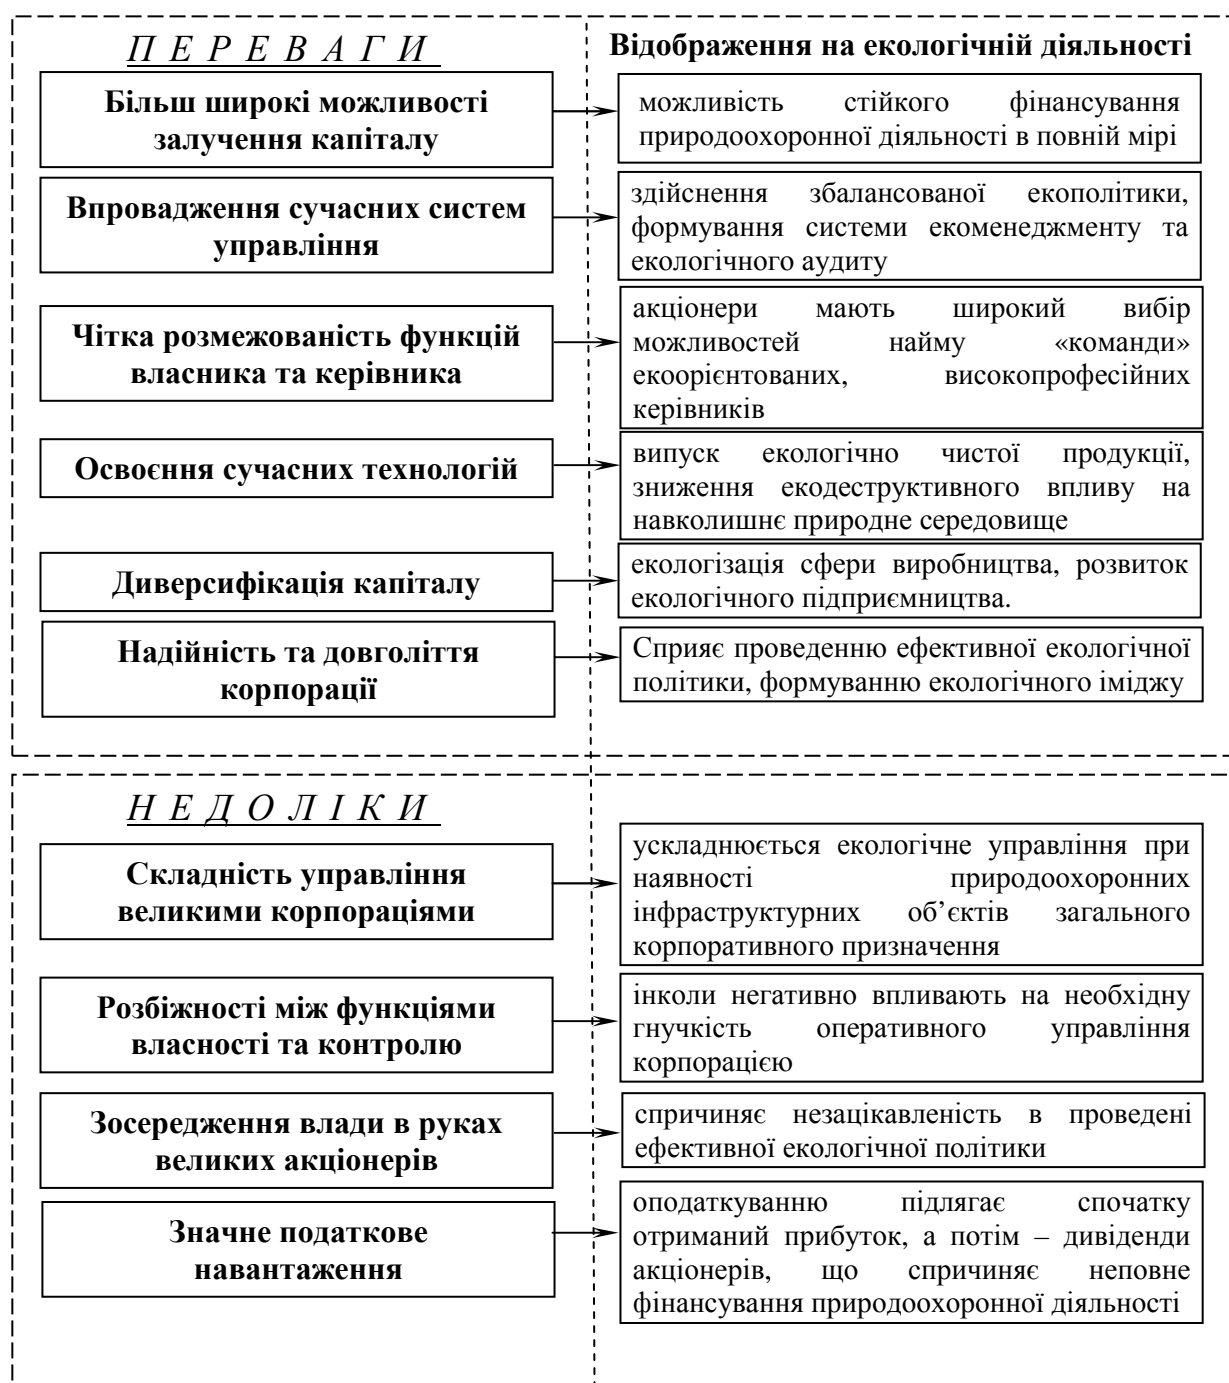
П Е Р Е В А Г И

Відображення на екологічній діяльності

Більш широкі можливості залучення капіталу

можливість стійкого фінансування природоохоронної діяльності в повній мірі

Впровадження сучасних систем управління

здійснення збалансованої екополітики, формування системи екоменеджменту та екологічного аудиту

Чітка розмежованість функцій власника та керівника

акціонери мають широкий вибір можливостей найму «команди» екоорієнтованих, високопрофесійних керівників

Освоєння сучасних технологій

випуск екологічно чистої продукції, зниження екодеструктивного впливу на навколишнє природне середовище

Диверсифікація капіталу

екологізація сфери виробництва, розвиток екологічного підприємництва.

Надійність та довголіття корпорації

Сприяє проведенню ефективної екологічної політики, формуванню екологічного іміджу

Н Е Д О Л І К И

Складність управління великими корпораціями

ускладнюється екологічне управління при наявності природоохоронних інфраструктурних об'єктів загального корпоративного призначення

Розбіжності між функціями власності та контролю

інколи негативно впливають на необхідну гнучкість оперативного управління корпорацією

Зосередження влади в руках великих акціонерів

спричиняє незацікавленість в проведені ефективної екологічної політики

Значне податкове навантаження

оподаткуванню підлягає спочатку отриманий прибуток, а потім – дивіденди акціонерів, що спричиняє неповне фінансування природоохоронної діяльності